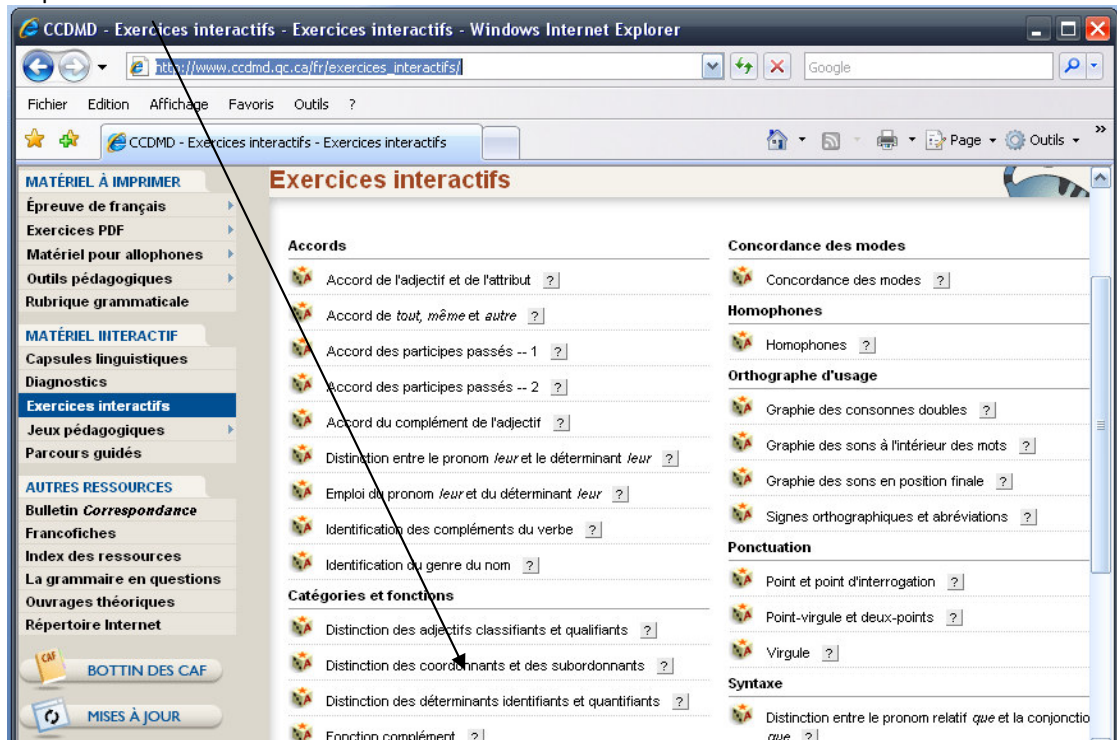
CCDMD - Exercices interactifs - Exercices interactifs - Windows Internet Explorer

http://www.ccdmd.qc.ca/fr/exercices_interactifs/

Google

Fichier Edition Affichage Favoris Outils ?

CCDMD - Exercices interactifs - Exercices interactifs

Page Outils

MATÉRIEL À IMPRIMER
Épreuve de français
Exercices PDF
Matériel pour allophones
Outils pédagogiques
Rubrique grammaticale

MATÉRIEL INTERACTIF
Capsules linguistiques
Diagnostics
Exercices interactifs
Jeux pédagogiques
Parcours guidés

AUTRES RESSOURCES
Bulletin *Correspondance*
Francofiches
Index des ressources
La grammaire en questions
Ouvrages théoriques
Répertoire Internet

BOTTIN DES CAF

MISES À JOUR

Exercices interactifs

Accords
Accord de l'adjectif et de l'attribut ?
Accord de *tout*, *même* et *autre* ?
Accord des participes passés -- 1 ?
Accord des participes passés -- 2 ?
Accord du complément de l'adjectif ?
Distinction entre le pronom *leur* et le déterminant *leur* ?
Emploi du pronom *leur* et du déterminant *leur* ?
Identification des compléments du verbe ?
Identification du genre du nom ?

Catégories et fonctions
Distinction des adjectifs classifiants et qualifiants ?
Distinction des coordonnants et des subordonnants ?
Distinction des déterminants identifiants et quantifiants ?
Fonction complément ?

Concordance des modes
Concordance des modes ?

Homophones
Homophones ?

Orthographe d'usage
Graphie des consonnes doubles ?
Graphie des sons à l'intérieur des mots ?
Graphie des sons en position finale ?
Signes orthographiques et abréviations ?

Ponctuation
Point et point d'interrogation ?
Point-virgule et deux-points ?
Virgule ?

Syntaxe
Distinction entre le pronom relatif *que* et la conjonctio *que* ?